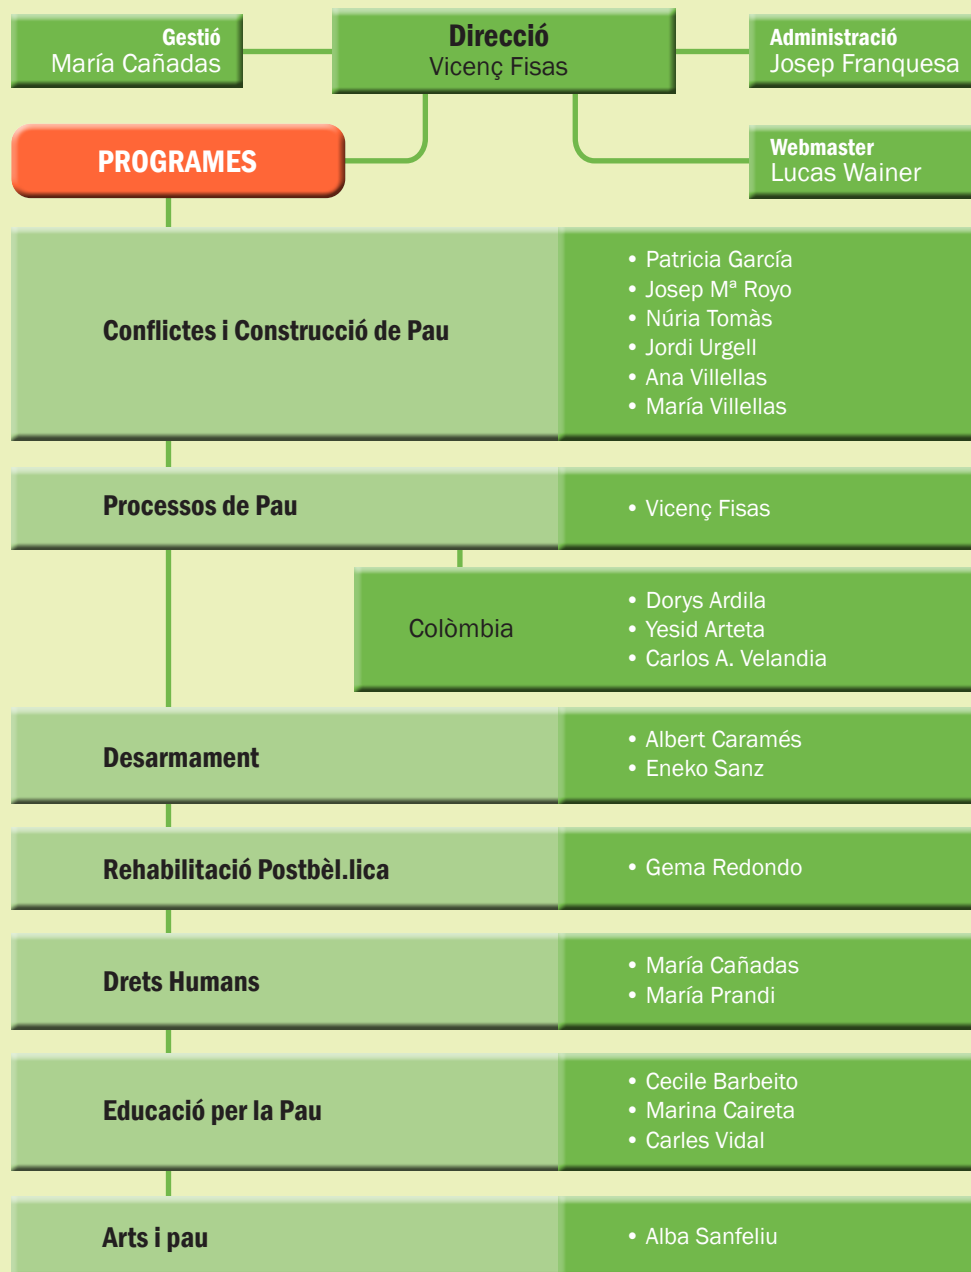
Gestió
María Cañadas

Direcció
Vicenç Fisas

Administració
Josep Franquesa

Webmaster
Lucas Wainer

PROGRAMES

Conflictes i Construcció de Pau
• Patricia García
• Josep Mª Royo
• Núria Tomàs
• Jordi Urgell
• Ana Villellas
• María Villellas

Processos de Pau
• Vicenç Fisas

Colòmbia
• Dorys Ardila
• Yesid Arteta
• Carlos A. Velandia

Desarmament
• Albert Caramés
• Eneko Sanz

Rehabilitació Postbèl.lica
• Gema Redondo

Drets Humans
• María Cañadas
• María Prandi

Educació per la Pau
• Cecile Barbeito
• Marina Caireta
• Carles Vidal

Arts i pau
• Alba Sanfeliu